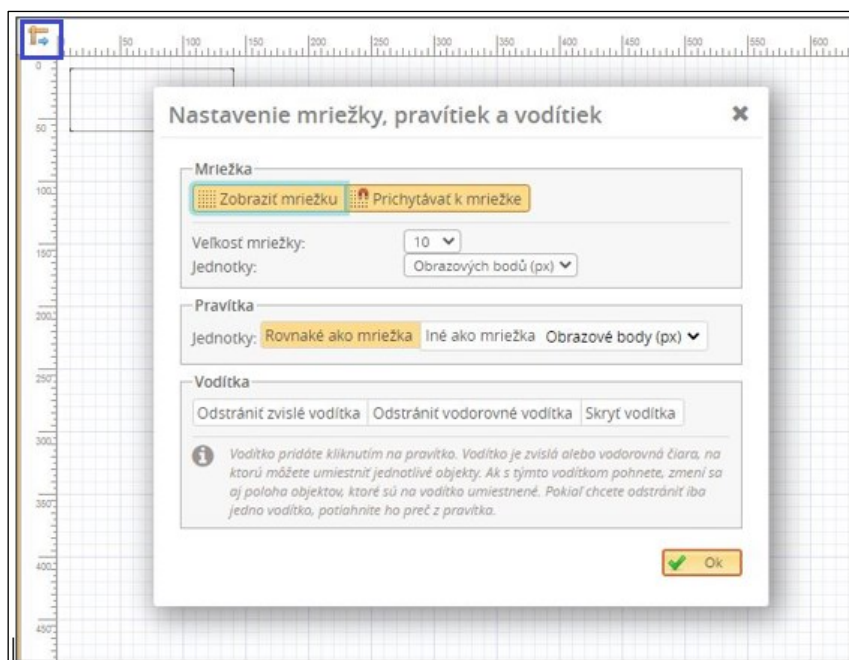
50 100 150 200 250 300 350 400 450 500 550 600

0
50
100
150
200
250
300
350
400
450

Nastavenie mriežky, pravítiek a vodítiek

✖

Mriežka

Zobraziť mriežku

Prichytávať k mriežke

Veľkosť mriežky: 10

Jednotky: Obrazových bodů (px)

Pravítka

Jednotky: Rovnaké ako mriežka Iné ako mriežka Obrazové body (px)

Vodítka

Odstrániť zvislé vodítka Odstrániť vodorovné vodítka Skryť vodítka

Vodítko pridáte kliknutím na pravítko. Vodítko je zvislá alebo vodorovná čiara, na ktorú môžete umiestniť jednotlivé objekty. Ak s týmto vodítkom pohnete, zmení sa aj poloha objektov, ktoré sú na vodítko umiestnené. Pokiaľ chcete odstrániť iba jedno vodítko, potiahnite ho preč z pravítka.

Ok